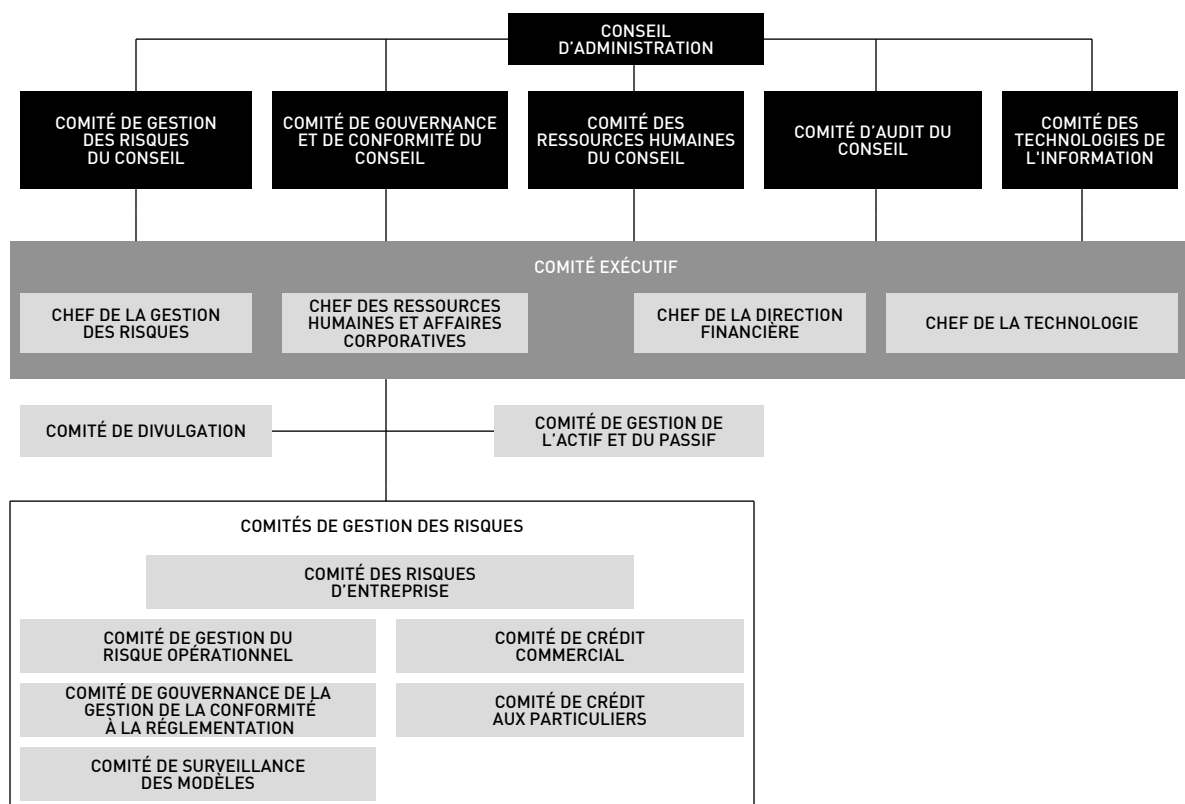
CONSEIL D'ADMINISTRATION

COMITÉ DE GESTION DES RISQUES DU CONSEIL

COMITÉ DE GOUVERNANCE ET DE CONFORMITÉ DU CONSEIL

COMITÉ DES RESSOURCES HUMAINES DU CONSEIL

COMITÉ D'AUDIT DU CONSEIL

COMITÉ DES TECHNOLOGIES DE L'INFORMATION

COMITÉ EXÉCUTIF

CHEF DE LA GESTION DES RISQUES

CHEF DES RESSOURCES HUMAINES ET AFFAIRES CORPORATIVES

CHEF DE LA DIRECTION FINANCIÈRE

CHEF DE LA TECHNOLOGIE

COMITÉ DE DIVULGATION

COMITÉ DE GESTION DE L'ACTIF ET DU PASSIF

COMITÉS DE GESTION DES RISQUES

COMITÉ DES RISQUES D'ENTREPRISE

COMITÉ DE GESTION DU RISQUE OPÉRATIONNEL

COMITÉ DE CRÉDIT COMMERCIAL

COMITÉ DE GOUVERNANCE DE LA GESTION DE LA CONFORMITÉ À LA RÉGLEMENTATION

COMITÉ DE CRÉDIT AUX PARTICULIERS

COMITÉ DE SURVEILLANCE DES MODÈLES